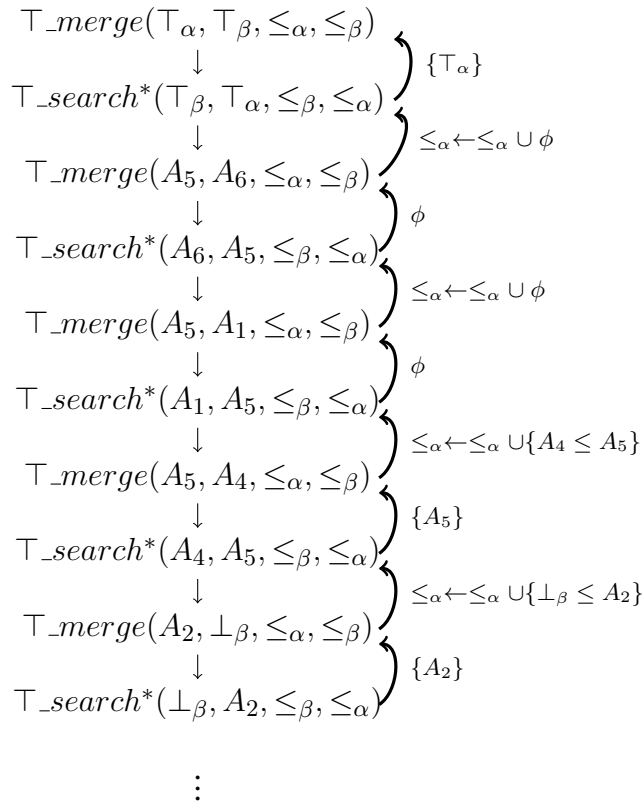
$\top\_merge(\top_\alpha, \top_\beta, \leq_\alpha, \leq_\beta)$
$\downarrow$
$\top\_search^*(\top_\beta, \top_\alpha, \leq_\beta, \leq_\alpha)$
$\downarrow$
$\top\_merge(A_5, A_6, \leq_\alpha, \leq_\beta)$
$\downarrow$
$\top\_search^*(A_6, A_5, \leq_\beta, \leq_\alpha)$
$\downarrow$
$\top\_merge(A_5, A_1, \leq_\alpha, \leq_\beta)$
$\downarrow$
$\top\_search^*(A_1, A_5, \leq_\beta, \leq_\alpha)$
$\downarrow$
$\top\_merge(A_5, A_4, \leq_\alpha, \leq_\beta)$
$\downarrow$
$\top\_search^*(A_4, A_5, \leq_\beta, \leq_\alpha)$
$\downarrow$
$\top\_merge(A_2, \bot_\beta, \leq_\alpha, \leq_\beta)$
$\downarrow$
$\top\_search^*(\bot_\beta, A_2, \leq_\beta, \leq_\alpha)$

$\vdots$

$\{\top_\alpha\}$
$\leq_\alpha \leftarrow \leq_\alpha \cup \phi$
$\phi$
$\leq_\alpha \leftarrow \leq_\alpha \cup \phi$
$\phi$
$\leq_\alpha \leftarrow \leq_\alpha \cup \{A_4 \leq A_5\}$
$\{A_5\}$
$\leq_\alpha \leftarrow \leq_\alpha \cup \{\bot_\beta \leq A_2\}$
$\{A_2\}$